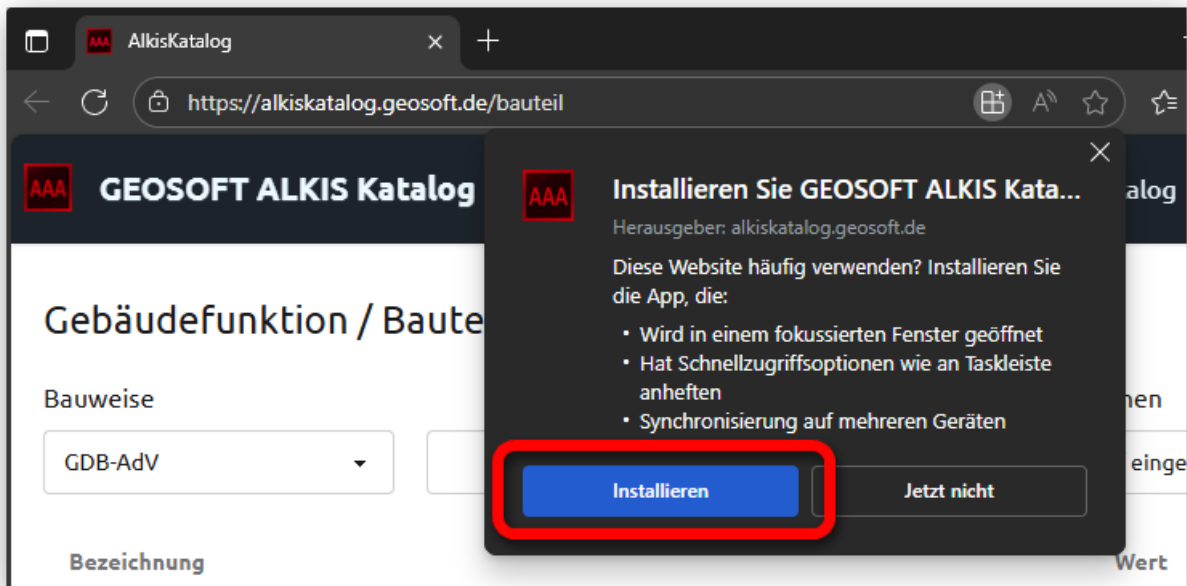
AAA AlkisKatalog

https://alkiskatalog.geosoft.de/bauteil

AAA GEOSOFT ALKIS Katalog

alog

Gebäudefunktion / Baute

Bauweise

GDB-AdV

nen

einge

Bezeichnung

Wert

AAA Installieren Sie GEOSOFT ALKIS Kata...

Herausgeber: alkiskatalog.geosoft.de

Diese Website häufig verwenden? Installieren Sie die App, die:

• Wird in einem fokussierten Fenster geöffnet
• Hat Schnellzugriffsoptionen wie an Taskleiste anheften
• Synchronisierung auf mehreren Geräten

Installieren

Jetzt nicht